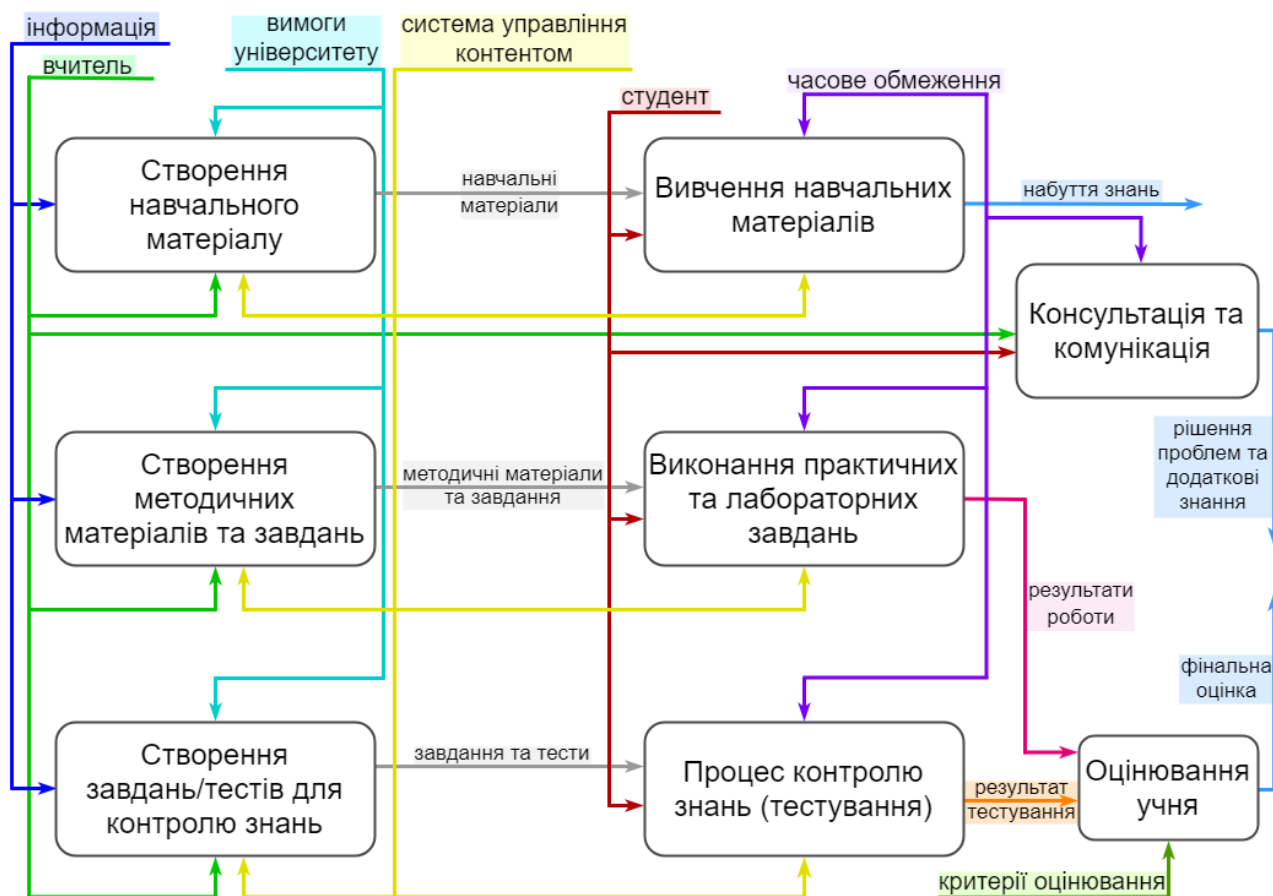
інформація
вимоги університету
система управління контентом
вчитель
студент
часове обмеження
Створення навчального матеріалу
навчальні матеріали
Вивчення навчальних матеріалів
набуття знань
Консультація та комунікація
рішення проблем та додаткові знання
Створення методичних матеріалів та завдань
методичні матеріали та завдання
Виконання практичних та лабораторних завдань
результати роботи
фінальна оцінка
Створення завдань/тестів для контролю знань
завдання та тести
Процес контролю знань (тестування)
результат тестування
Оцінювання учня
критерії оцінювання